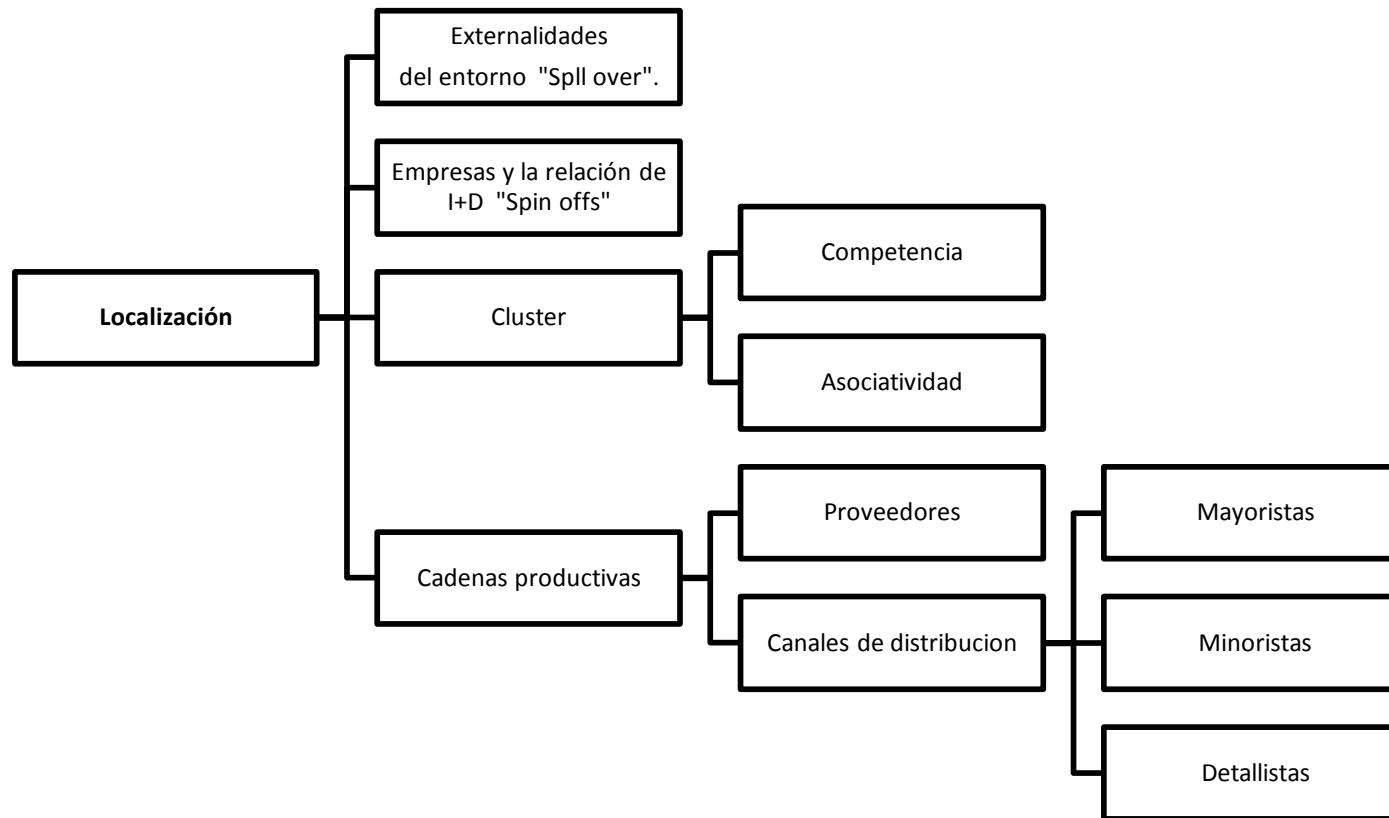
**Localización**

Externalidades del entorno "Spll over".

Empresas y la relación de I+D "Spin offs"

Cluster

Competencia

Asociatividad

Cadenas productivas

Proveedores

Canales de distribucion

Mayoristas

Minoristas

Detallistas